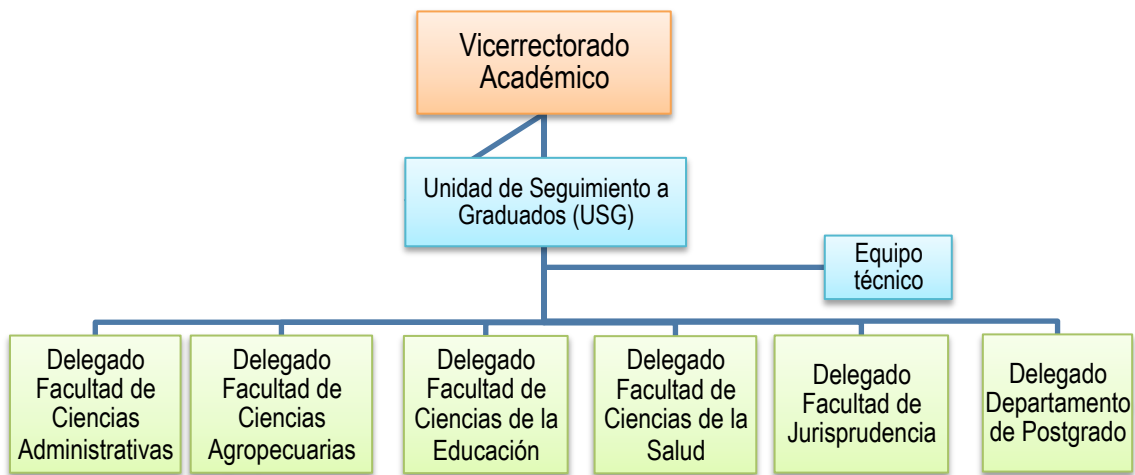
Vicerrectorado Académico

Unidad de Seguimiento a Graduados (USG)

Equipo técnico

Delegado Facultad de Ciencias Administrativas

Delegado Facultad de Ciencias Agropecuarias

Delegado Facultad de Ciencias de la Educación

Delegado Facultad de Ciencias de la Salud

Delegado Facultad de Jurisprudencia

Delegado Departamento de Postgrado